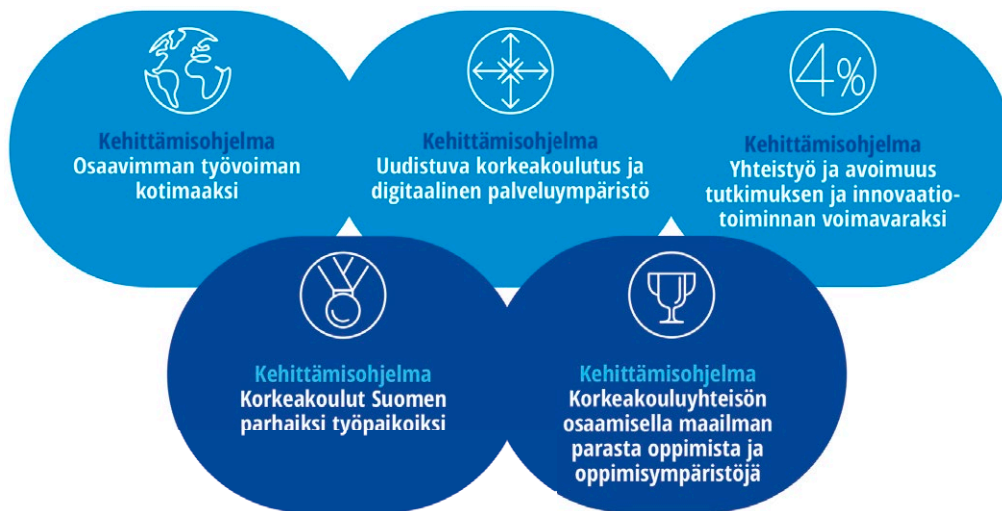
Kehittämisohjelma
Osaavimman työvoiman kotimaaksi

Kehittämisohjelma
Uudistuva korkeakoulutus ja digitaalinen palveluympäristö

4%

Kehittämisohjelma
Yhteistyö ja avoimuus tutkimuksen ja innovaatiotoiminnan voimavaraksi

Kehittämisohjelma
Korkeakoulut Suomen parhaiksi työpaikoiksi

Kehittämisohjelma
Korkeakouluyhteisön osaamisella maailman parasta oppimista ja oppimisympäristöjä